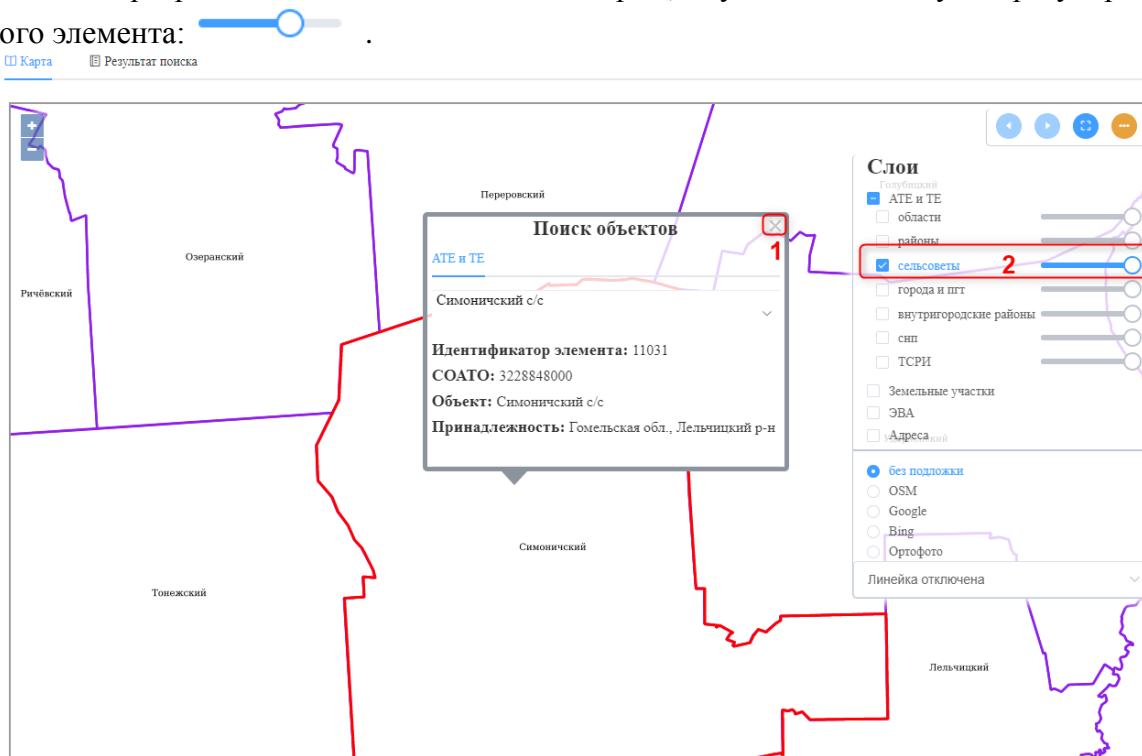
ого элемента: .

Карта Результат поиска

+
−

Переровский

Озеранский

Ричёвский

Поиск объектов

1

АТЕ и ТЕ

Симоничский с/с

Идентификатор элемента: 11031
СОАТО: 3228848000
Объект: Симоничский с/с
Принадлежность: Гомельская обл., Лельчицкий р-н

Симоничский

Тонежский

Лельчицкий

Слои
АТЕ и ТЕ
области
районы
сельсоветы
2
города и пгт
внутригородские районы
снп
ТСРИ
Земельные участки
ЭВА
Адреса
без подложки
OSM
Google
Bing
Ортофото
Линейка отключена